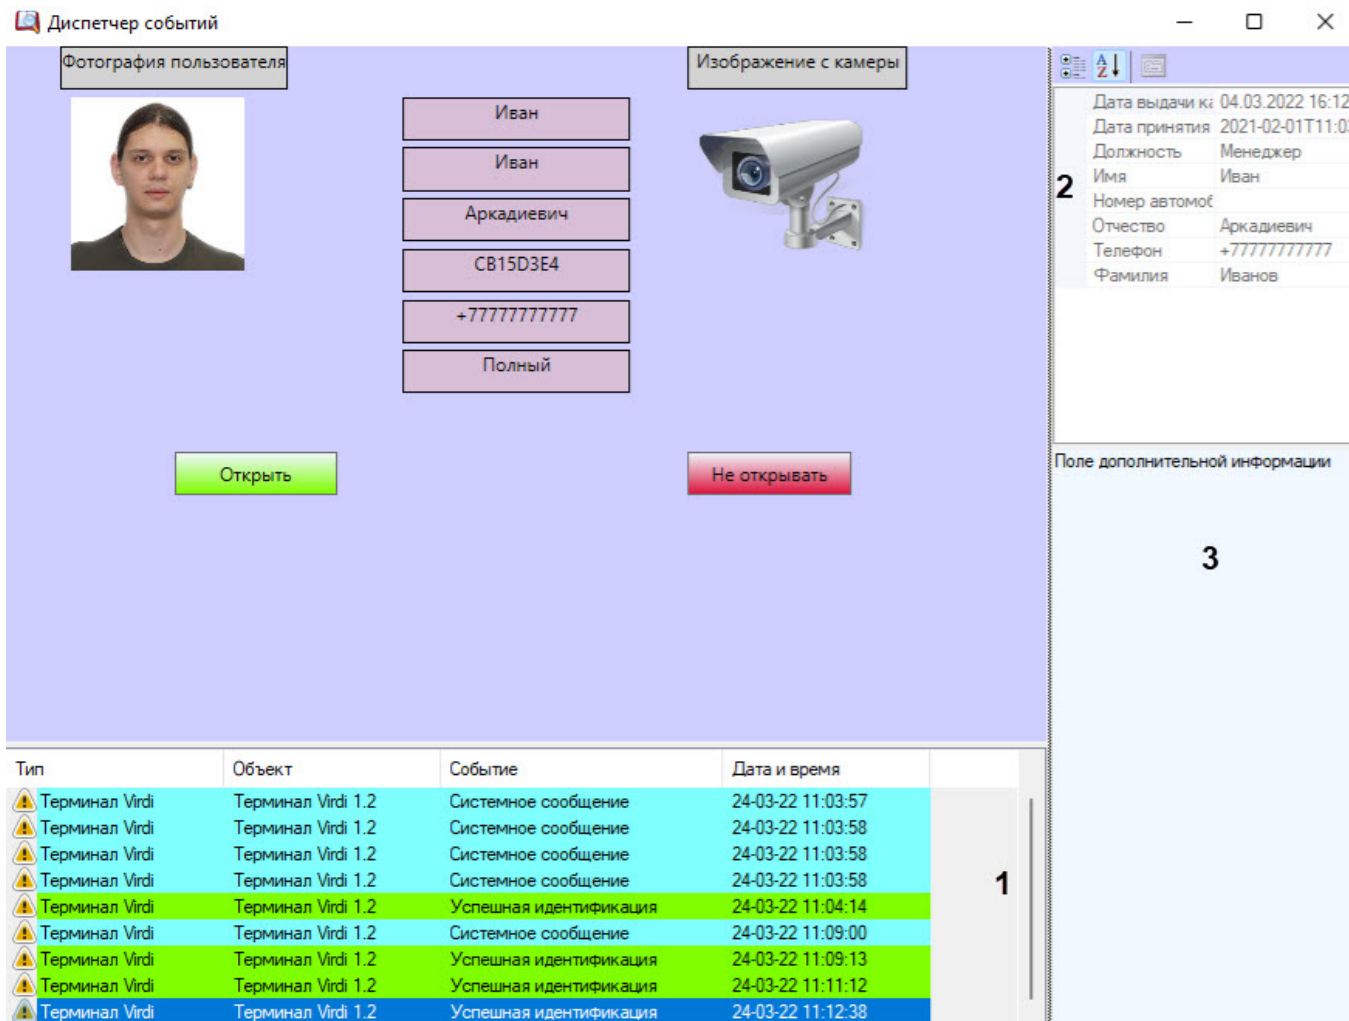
Диспетчер событий

Фотография пользователя

Изображение с камеры

Иван

Иван

Аркадиевич

CB15D3E4

+77777777777

Полный

Открыть

Не открывать

| | |
|---|---|
| Дата выдачи ка | 04.03.2022 16:12 |
| Дата принятия | 2021-02-01T11:0 |
| Должность | Менеджер |
| Имя | Иван |
| Номер автомоб | |
| Отчество | Аркадиевич |
| Телефон | +77777777777 |
| Фамилия | Иванов |

2

Поле дополнительной информации

3

| Тип | Объект | Событие | Дата и время |
|---|---|---|---|
| Терминал Virdi | Терминал Virdi 1.2 | Системное сообщение | 24-03-22 11:03:57 |
| Терминал Virdi | Терминал Virdi 1.2 | Системное сообщение | 24-03-22 11:03:58 |
| Терминал Virdi | Терминал Virdi 1.2 | Системное сообщение | 24-03-22 11:03:58 |
| Терминал Virdi | Терминал Virdi 1.2 | Системное сообщение | 24-03-22 11:03:58 |
| Терминал Virdi | Терминал Virdi 1.2 | Успешная идентификация | 24-03-22 11:04:14 |
| Терминал Virdi | Терминал Virdi 1.2 | Системное сообщение | 24-03-22 11:09:00 |
| Терминал Virdi | Терминал Virdi 1.2 | Успешная идентификация | 24-03-22 11:09:13 |
| Терминал Virdi | Терминал Virdi 1.2 | Успешная идентификация | 24-03-22 11:11:12 |
| Терминал Virdi | Терминал Virdi 1.2 | Успешная идентификация | 24-03-22 11:12:38 |

1